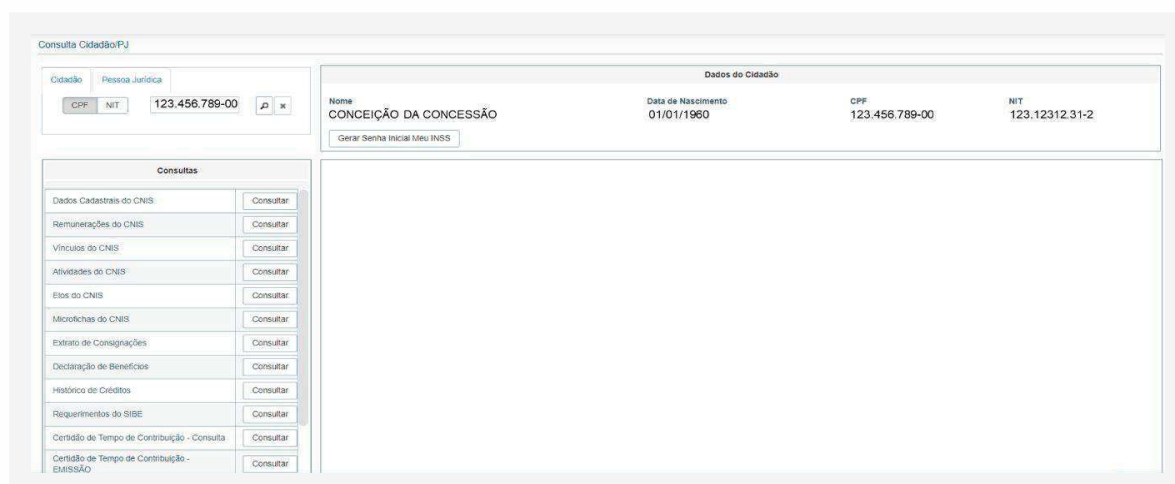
Consulta Cidadão/PJ

Cidadão | Pessoa Jurídica

CPF | NIT | 123.456.789-00

Dados do Cidadão

| Nome | Data de Nascimento | CPF | NIT |
|---|---|---|---|
| CONCEIÇÃO DA CONCESSÃO | 01/01/1960 | 123.456.789-00 | 123.12312.31-2 |

Gerar Senha Inicial Meu INSS

Consultas

| | |
|---|---|
| Dados Cadastrais do CNIS | Consultar |
| Remunerações do CNIS | Consultar |
| Vínculos do CNIS | Consultar |
| Atividades do CNIS | Consultar |
| Elos do CNIS | Consultar |
| Microfichas do CNIS | Consultar |
| Extrato de Consignações | Consultar |
| Declaração de Benefícios | Consultar |
| Histórico de Créditos | Consultar |
| Requerimentos do SIBE | Consultar |
| Certidão de Tempo de Contribuição - Consulta | Consultar |
| Certidão de Tempo de Contribuição - EMISSÃO | Consultar |